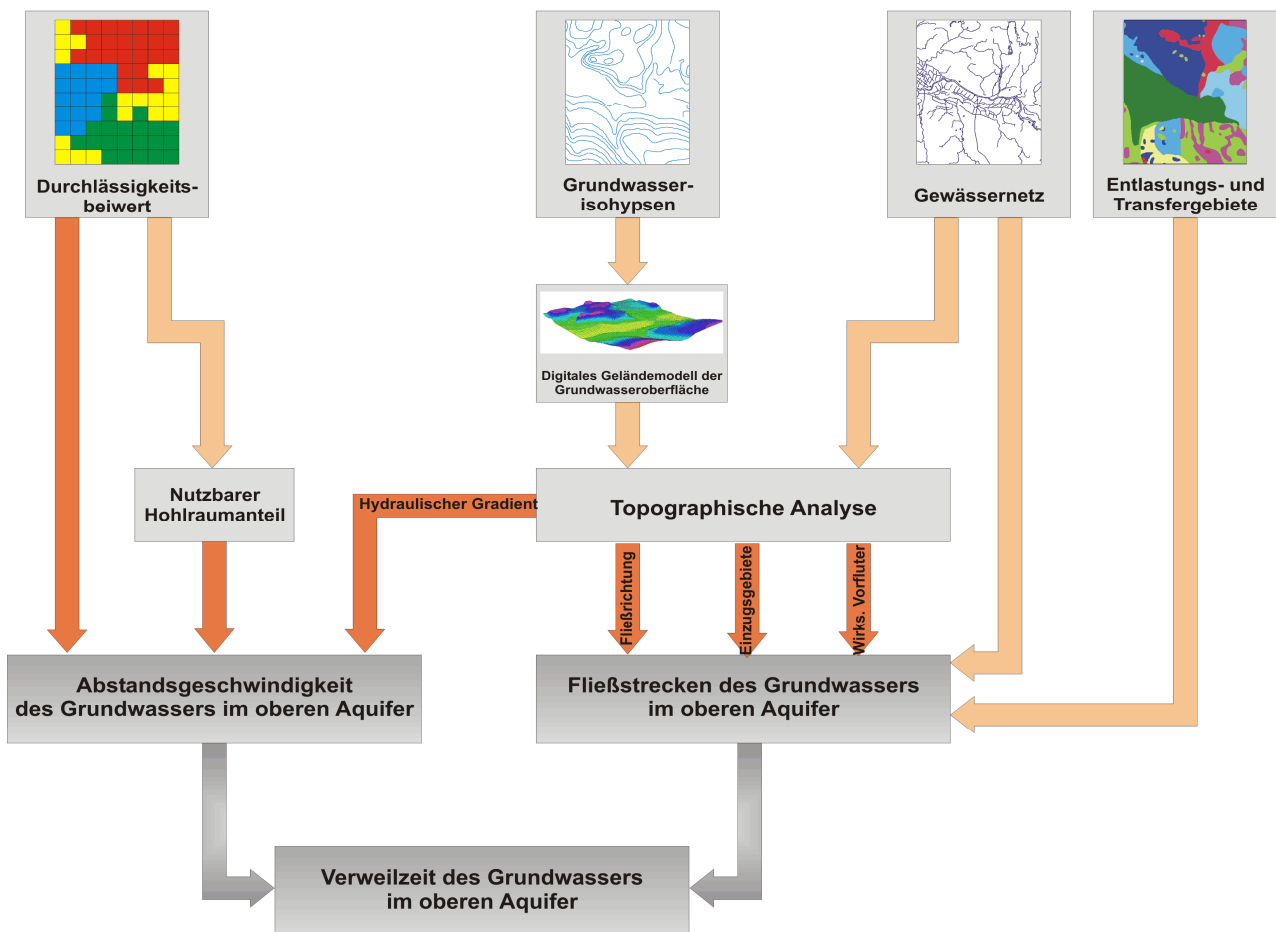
Durchlässigkeitsbeiwert

Grundwasserisohypsen

Gewässernetz

Entlastungs- und Transfergebiete

Digitales Geländemodell der Grundwasseroberfläche

Nutzbarer Hohlraumanteil

Hydraulischer Gradient

Topographische Analyse

Fließrichtung

Einzugsgebiete

Wirks. Vorfluter

Abstandsgeschwindigkeit des Grundwassers im oberen Aquifer

Fließstrecken des Grundwassers im oberen Aquifer

Verweilzeit des Grundwassers im oberen Aquifer